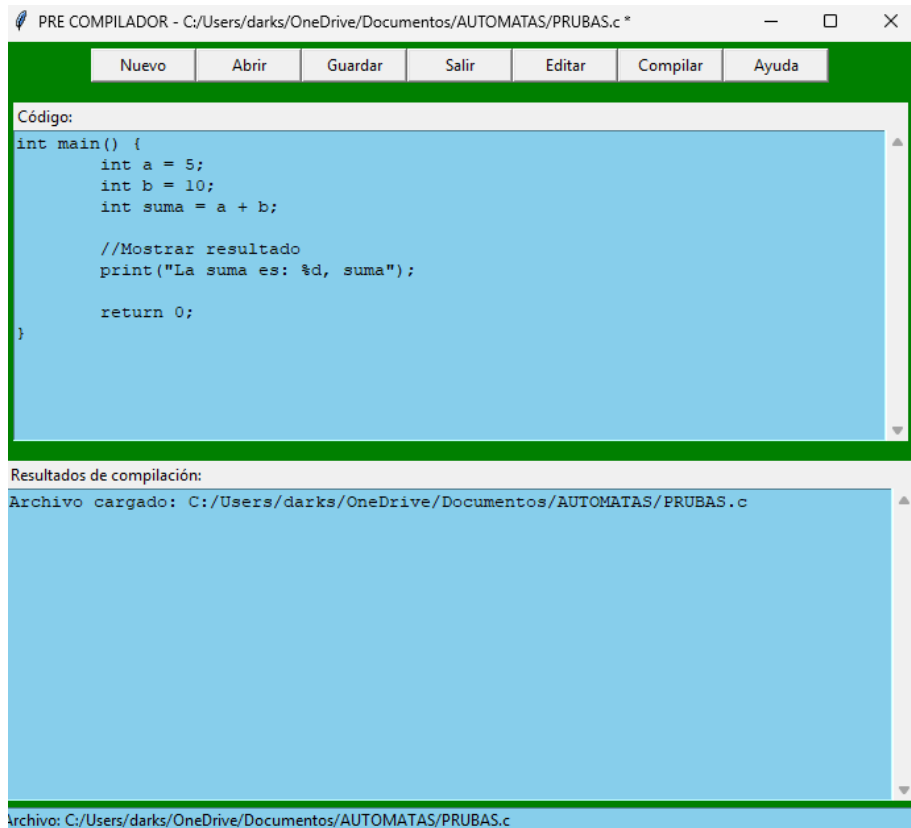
PRE COMPILADOR - C:/Users/darks/OneDrive/Documentos/AUTOMATAS/PRUBAS.c *

Nuevo Abrir Guardar Salir Editar Compilar Ayuda

Código:

int main() {
        int a = 5;
        int b = 10;
        int suma = a + b;

        //Mostrar resultado
        print("La suma es: %d, suma");

        return 0;
}

Resultados de compilación:

Archivo cargado: C:/Users/darks/OneDrive/Documentos/AUTOMATAS/PRUBAS.c

Archivo: C:/Users/darks/OneDrive/Documentos/AUTOMATAS/PRUBAS.c